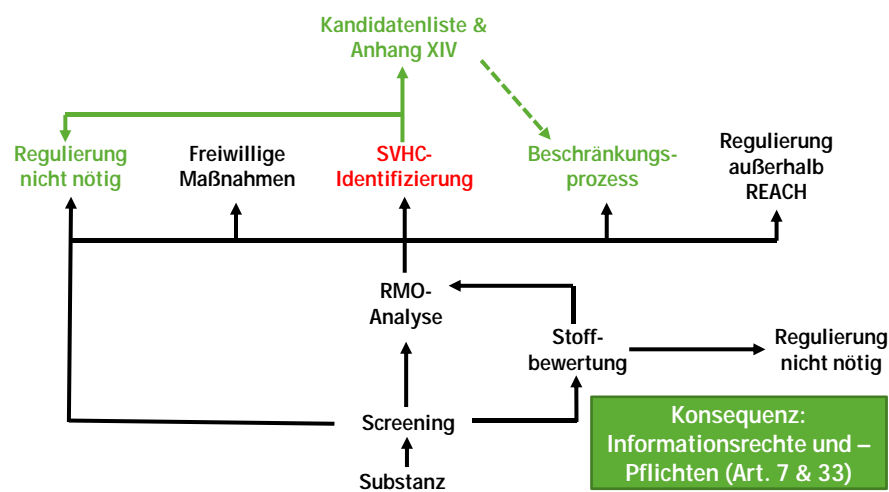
Kandidatenliste & Anhang XIV

Regulierung nicht nötig

Freiwillige Maßnahmen

SVHC-Identifizierung

Beschränkungsprozess

Regulierung außerhalb REACH

RMO-Analyse

Stoffbewertung

Regulierung nicht nötig

Screening

Substanz

Konsequenz: Informationsrechte und –Pflichten (Art. 7 & 33)